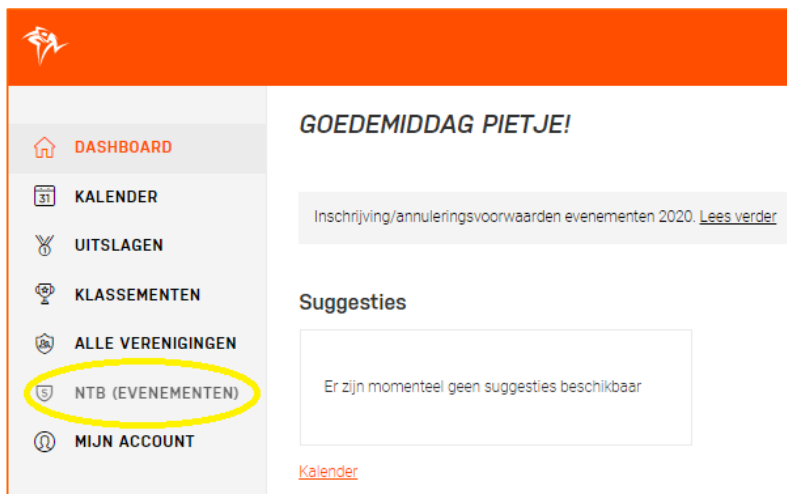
DASHBOARD

31 KALENDER

UITSLAGEN

KLASSEMENTEN

ALLE VERENIGINGEN

5 NTB (EVENEMENTEN)

MIJN ACCOUNT

GOEDEMIDDAG PIETJE!

Inschrijving/annuleringsvoorwaarden evenementen 2020. Lees verder

Suggesties

Er zijn momenteel geen suggesties beschikbaar

Kalender